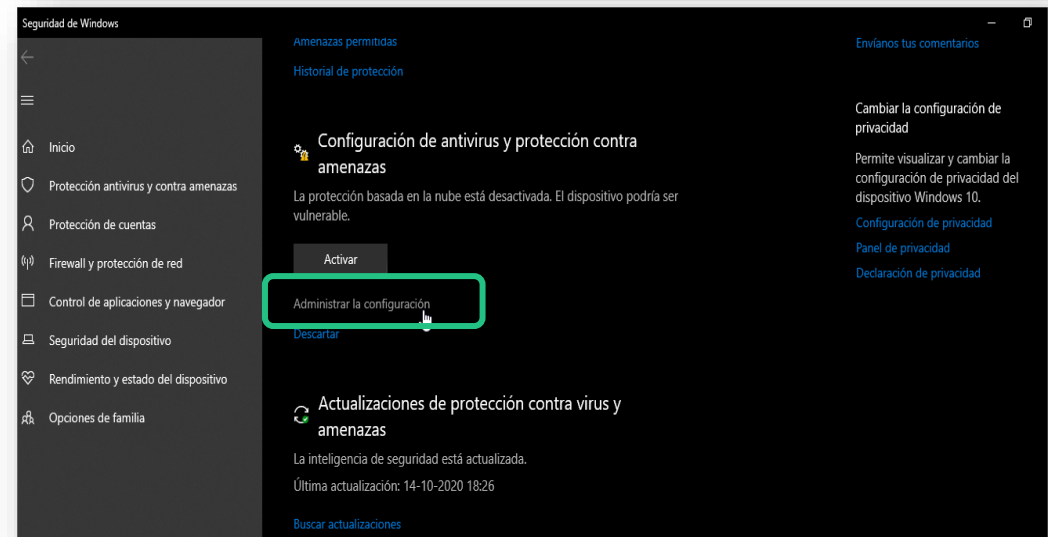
Seguridad de Windows

Inicio
Protección antivirus y contra amenazas
Protección de cuentas
Firewall y protección de red
Control de aplicaciones y navegador
Seguridad del dispositivo
Rendimiento y estado del dispositivo
Opciones de familia

Amenazas permitidas
Historial de protección

Configuración de antivirus y protección contra amenazas
La protección basada en la nube está desactivada. El dispositivo podría ser vulnerable.
Activar
Administrar la configuración
Descartar

Actualizaciones de protección contra virus y amenazas
La inteligencia de seguridad está actualizada.
Última actualización: 14-10-2020 18:26
Buscar actualizaciones

Envíanos tus comentarios

Cambiar la configuración de privacidad
Permite visualizar y cambiar la configuración de privacidad del dispositivo Windows 10.
Configuración de privacidad
Panel de privacidad
Declaración de privacidad